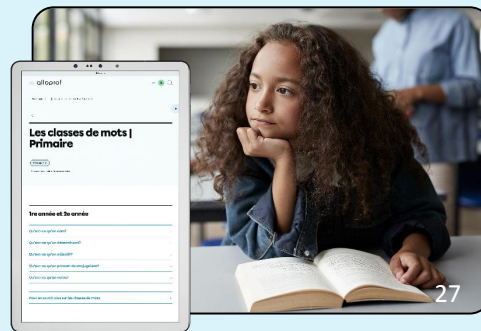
alloprof

Les classes de mots | Primaire

1re année et 2e année

Qu'est-ce qu'un nom?

Qu'est-ce qu'un déterminant?

Qu'est-ce qu'un adjectif?

Qu'est-ce qu'un pronom de conjugaison?

Qu'est-ce qu'un verbe?

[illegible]

27